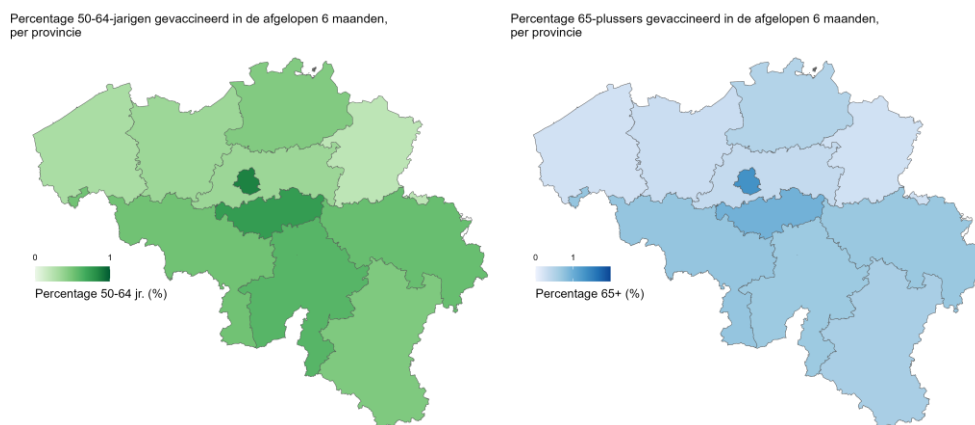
Percentage 50-64-jarigen gevaccineerd in de afgelopen 6 maanden, per provincie

0 1

Percentage 50-64 jr. (%)

Percentage 65-plussers gevaccineerd in de afgelopen 6 maanden, per provincie

0 1

Percentage 65+ (%)